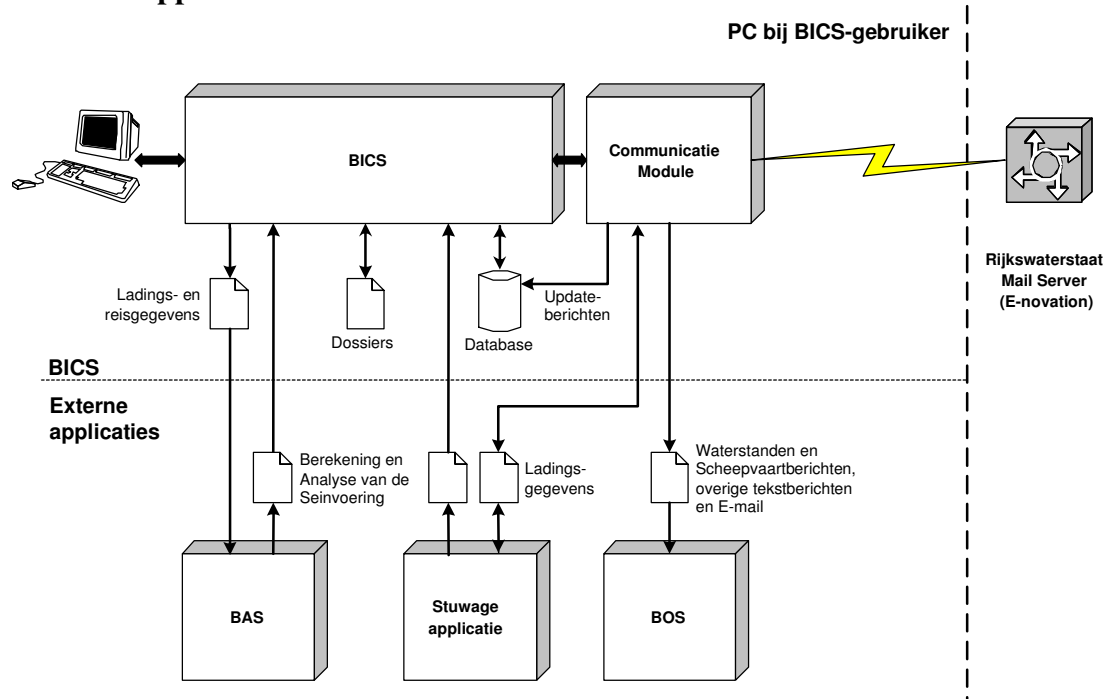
PC bij BICS-gebruiker

BICS

Communicatie Module

Rijkswaterstaat Mail Server (E-novation)

Ladings- en reisgegevens

Dossiers

Database

Update-berichten

BICS

Externe applicaties

Berekening en Analyse van de Seinvoering

Ladings-gegevens

Waterstanden en Scheepvaartberichten, overige tekstberichten en E-mail

BAS

Stuwage applicatie

BOS